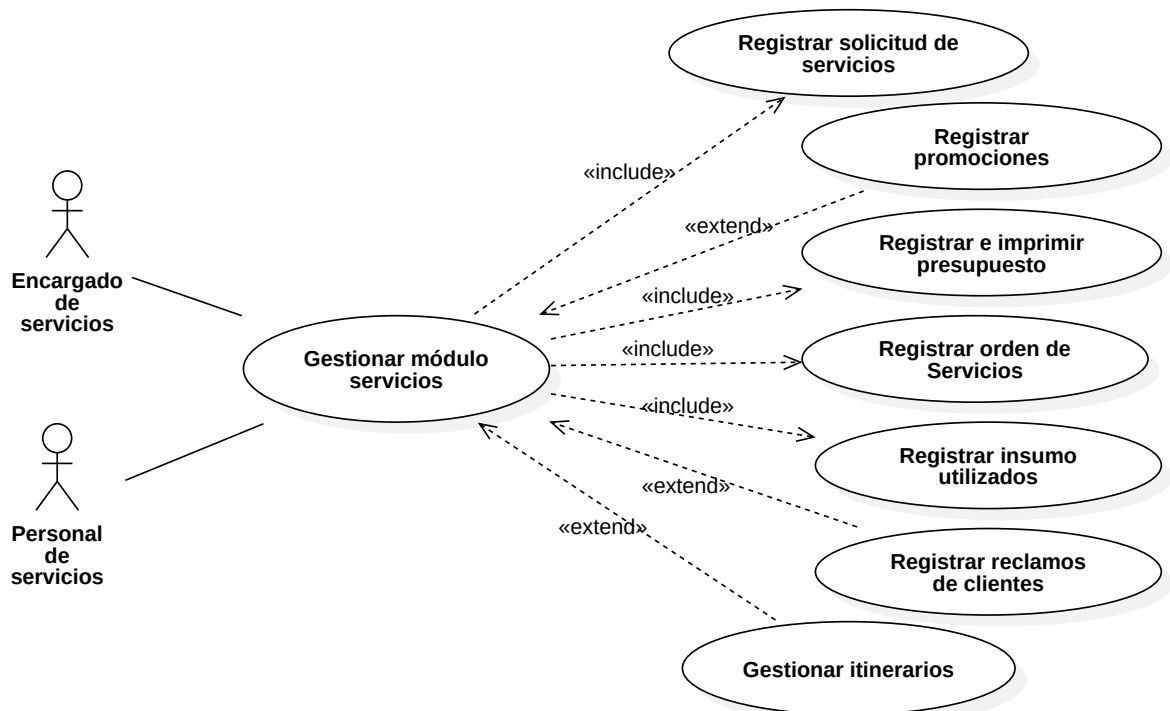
Registrar solicitud de servicios

Registrar promociones

«include»

«extend»

Registrar e imprimir presupuesto

Encargado de servicios

«include»

«include»

Registrar orden de Servicios

Gestionar módulo servicios

«include»

Registrar insumo utilizados

«extend»

Personal de servicios

«extend»

Registrar reclamos de clientes

Gestionar itinerarios